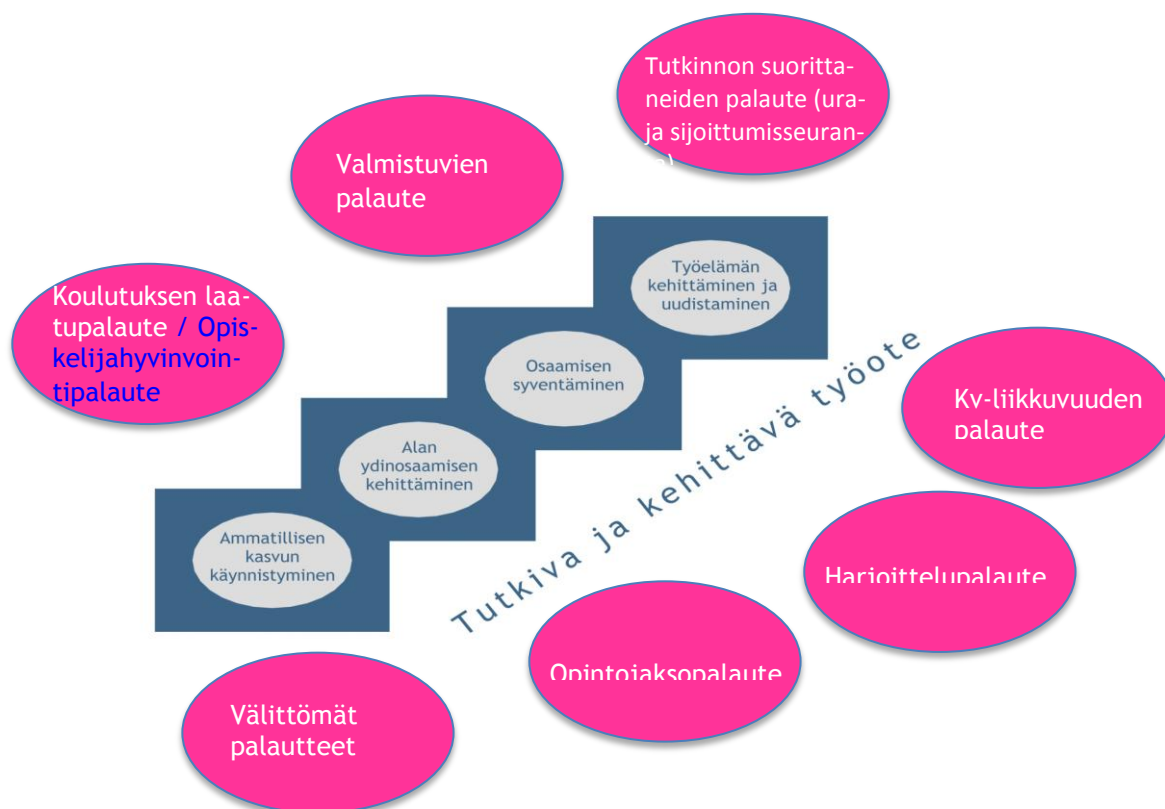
Tutkinnon suorittaneiden palaute (ura- ja sijoittumisseuran- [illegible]

Valmistuvien palaute

Koulutuksen laatupalaute / Opiskelijahyvinvointipalaute

Työelämän kehittäminen ja uudistaminen

Osaamisen syventäminen

Alan ydinosaamisen kehittäminen

Ammatillisen kasvun käynnistyminen

Tutkiva ja kehittävä työote

Kv-liikkuvuuden palaute

Harjoittelupalaute

Opintojaksopalaute

Välittömät palautteet